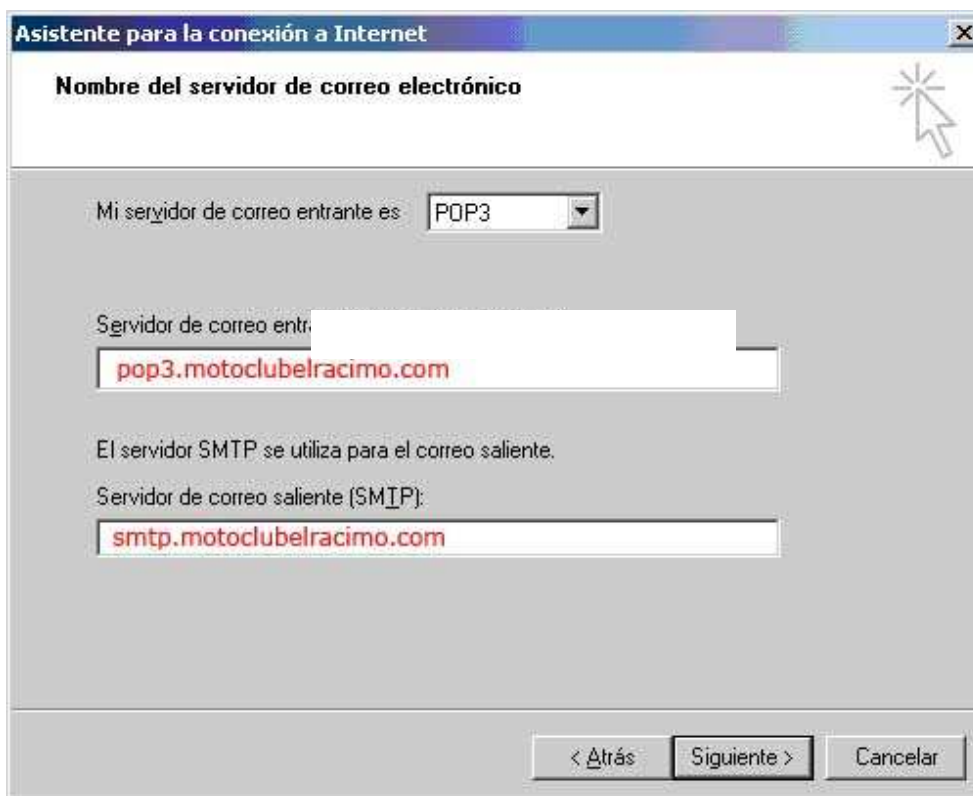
Asistente para la conexión a Internet

Nombre del servidor de correo electrónico

Mi servidor de correo entrante es POP3

Servidor de correo entr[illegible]

pop3.motoclubelracimo.com

El servidor SMTP se utiliza para el correo saliente.

Servidor de correo saliente (SMTP):

smtp.motoclubelracimo.com

< Atrás Siguiente > Cancelar